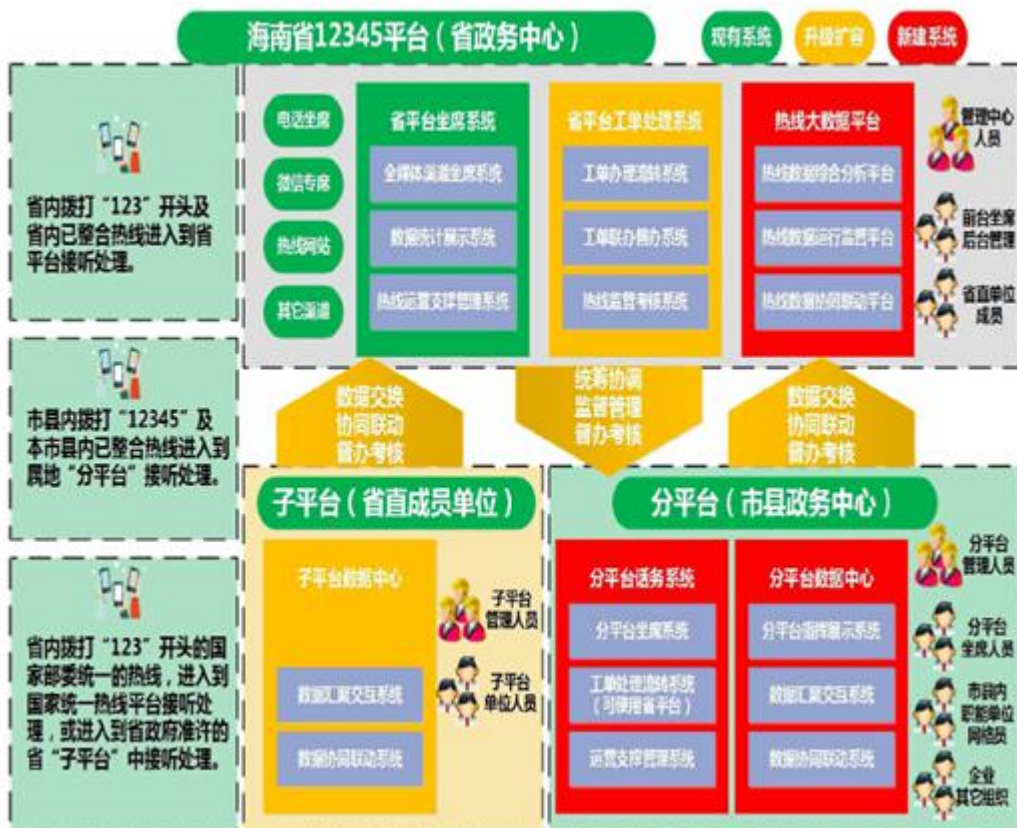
海南省12345平台（省政务中心）

现有系统

升级扩容

新建系统

省内拨打“123”开头及省内已整合热线进入到省平台接听处理。

电话坐席

微信专席

热线网站

其它渠道

省平台坐席系统

全媒体渠道坐席系统

数据统计展示系统

热线运营支撑管理系统

省平台工单处理系统

工单办理流转系统

工单联办督办系统

热线监督考核系统

热线大数据平台

热线数据综合分析平台

热线数据运行监管平台

热线数据协同联动平台

管理中心人员

前台坐席后台管理

省直单位成员

市县内拨打“12345”及本市县内已整合热线进入到属地“分平台”接听处理。

数据交换
协同联动
督办考核

统筹协调
监督管理
督办考核

数据交换
协同联动
督办考核

子平台（省直成员单位）

子平台数据中心

数据汇聚交互系统

数据协同联动系统

子平台管理人员

子平台单位人员

分平台（市县政务中心）

分平台话务系统

分平台坐席系统

工单处理流转系统（可使用省平台）

运营支撑管理系统

分平台数据中心

分平台指标展示系统

数据汇聚交互系统

数据协同联动系统

分平台管理人员

分平台坐席人员

市县内职能单位网络员

企业其它组织

省内拨打“123”开头的国家部委统一的热线，进入到国家统一热线平台接听处理，或进入到省政府准许的省“子平台”中接听处理。